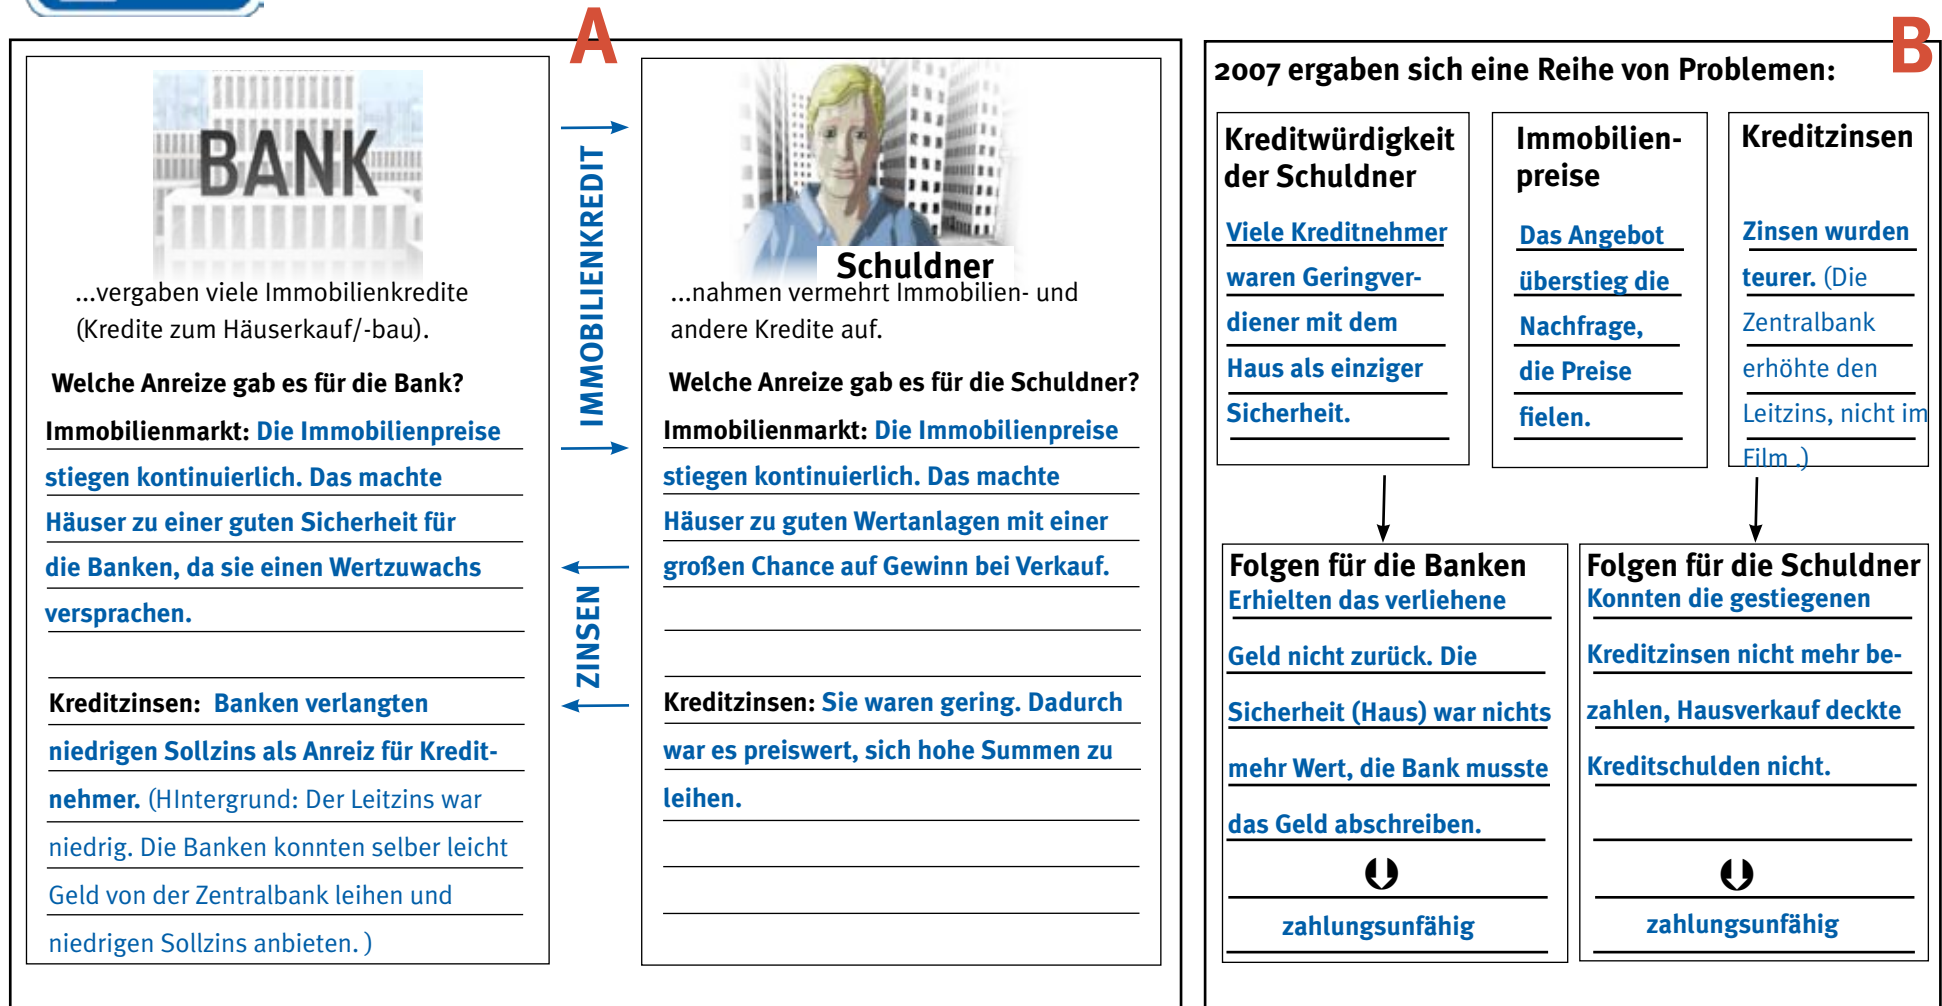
A

BANK

...vergaben viele Immobilienkredite (Kredite zum Häuserkauf/-bau).

Welche Anreize gab es für die Bank?

Immobilienmarkt: Die Immobilienpreise stiegen kontinuierlich. Das machte Häuser zu einer guten Sicherheit für die Banken, da sie einen Wertzuwachs versprachen.

Kreditzinsen: Banken verlangten niedrigen Sollzins als Anreiz für Kreditnehmer. (HIntergrund: Der Leitzins war niedrig. Die Banken konnten selber leicht Geld von der Zentralbank leihen und niedrigen Sollzins anbieten. )

IMMOBILIENKREDIT

ZINSEN

Schuldner

...nahmen vermehrt Immobilien- und andere Kredite auf.

Welche Anreize gab es für die Schuldner?

Immobilienmarkt: Die Immobilienpreise stiegen kontinuierlich. Das machte Häuser zu guten Wertanlagen mit einer großen Chance auf Gewinn bei Verkauf.

Kreditzinsen: Sie waren gering. Dadurch war es preiswert, sich hohe Summen zu leihen.

B

2007 ergaben sich eine Reihe von Problemen:

Kreditwürdigkeit der Schuldner

Viele Kreditnehmer waren Geringverdiener mit dem Haus als einziger Sicherheit.

Immobilienpreise

Das Angebot überstieg die Nachfrage, die Preise fielen.

Kreditzinsen

Zinsen wurden teurer. (Die Zentralbank erhöhte den Leitzins, nicht im Film.)

Folgen für die Banken

Erhielten das verliehene Geld nicht zurück. Die Sicherheit (Haus) war nichts mehr Wert, die Bank musste das Geld abschreiben.

zahlungsunfähig

Folgen für die Schuldner

Konnten die gestiegenen Kreditzinsen nicht mehr bezahlen, Hausverkauf deckte Kreditschulden nicht.

zahlungsunfähig